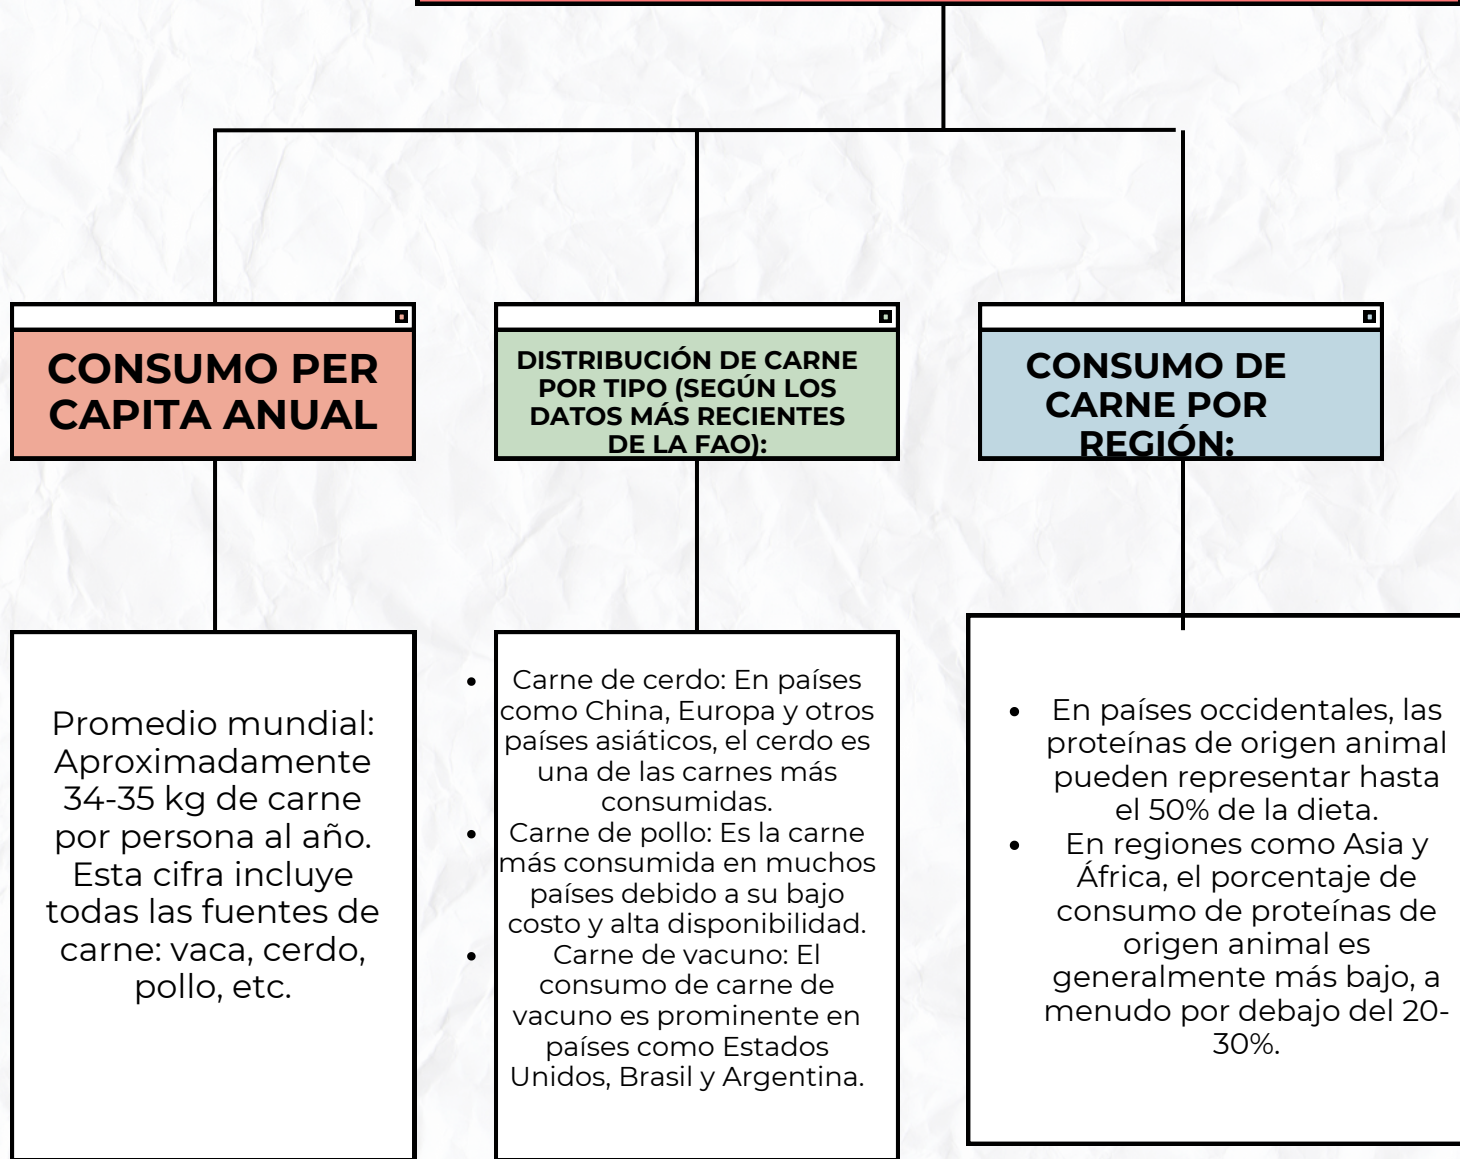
CONSUMO PER CAPITA ANUAL

Promedio mundial: Aproximadamente 34-35 kg de carne por persona al año. Esta cifra incluye todas las fuentes de carne: vaca, cerdo, pollo, etc.

DISTRIBUCIÓN DE CARNE POR TIPO (SEGÚN LOS DATOS MÁS RECIENTES DE LA FAO):

- Carne de cerdo: En países como China, Europa y otros países asiáticos, el cerdo es una de las carnes más consumidas.
- Carne de pollo: Es la carne más consumida en muchos países debido a su bajo costo y alta disponibilidad.
- Carne de vacuno: El consumo de carne de vacuno es prominente en países como Estados Unidos, Brasil y Argentina.

CONSUMO DE CARNE POR REGIÓN:

- En países occidentales, las proteínas de origen animal pueden representar hasta el 50% de la dieta.
- En regiones como Asia y África, el porcentaje de consumo de proteínas de origen animal es generalmente más bajo, a menudo por debajo del 20-30%.